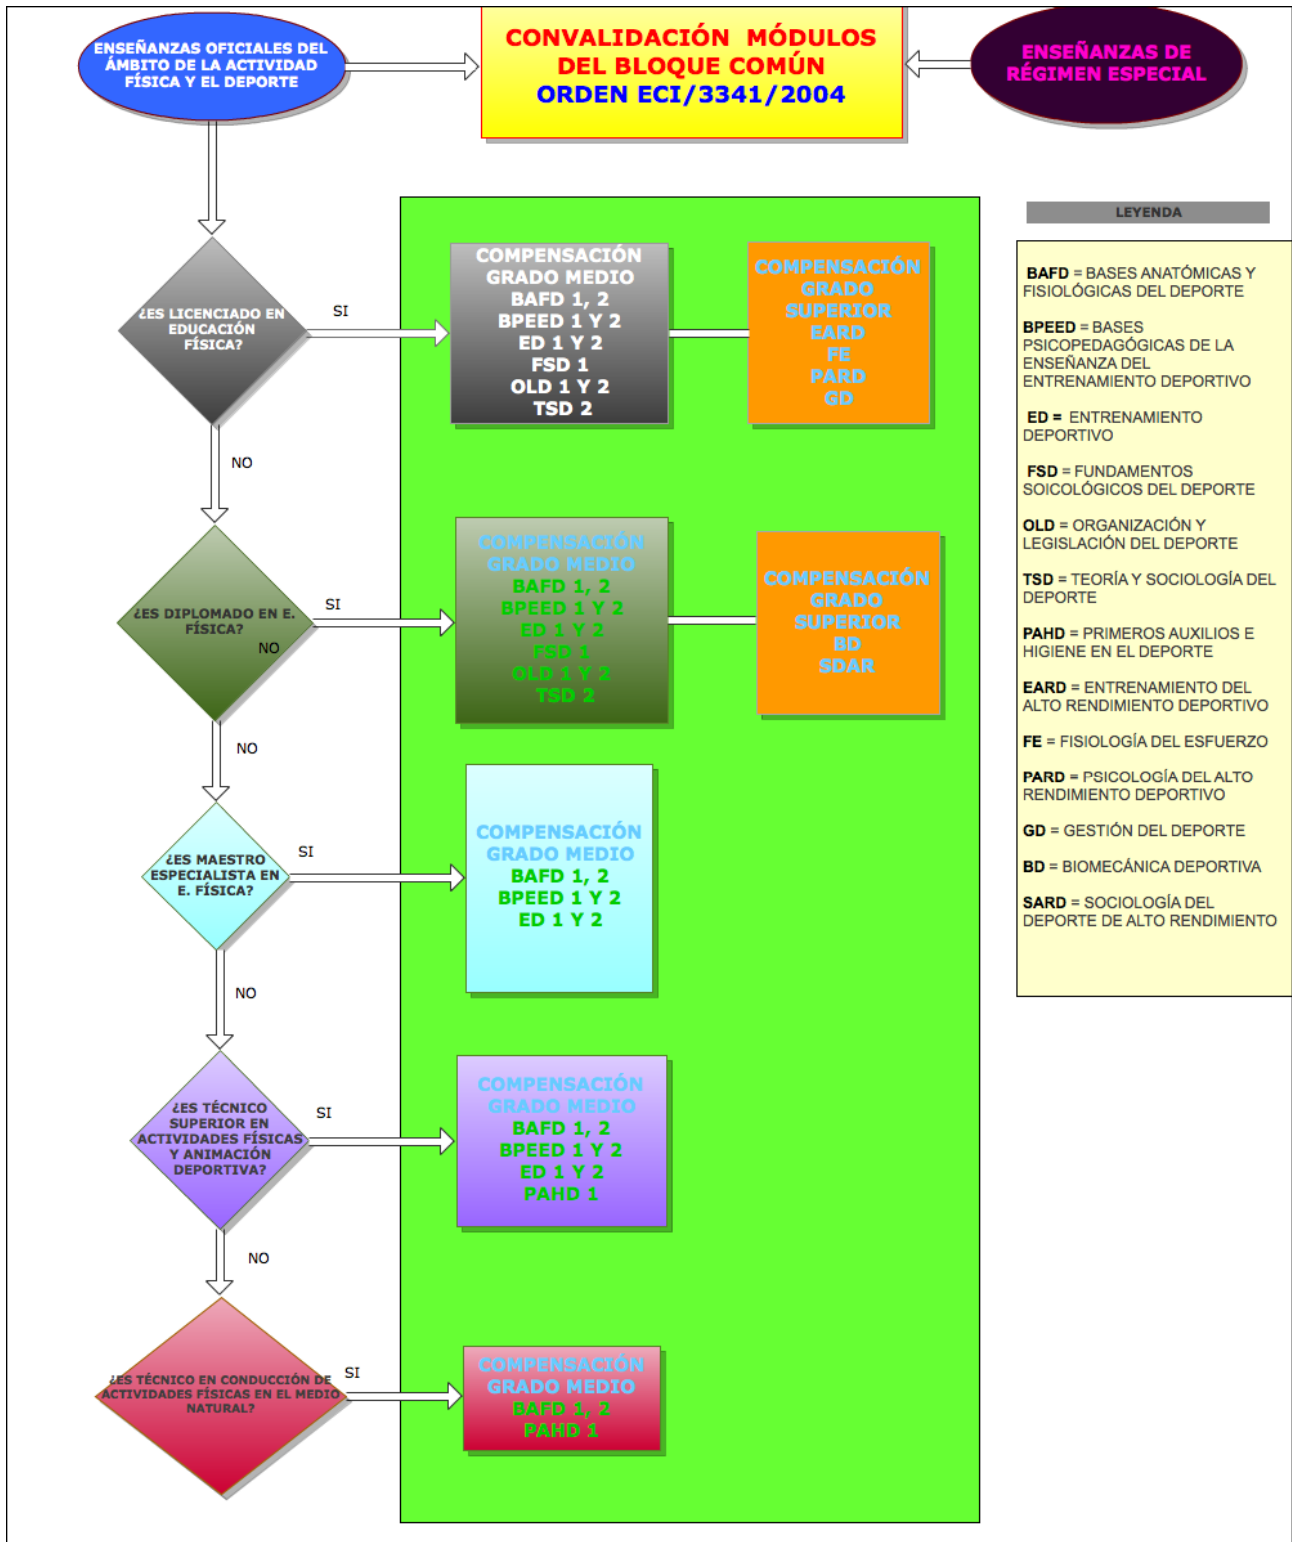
ENSEÑANZAS OFICIALES DEL ÁMBITO DE LA ACTIVIDAD FÍSICA Y EL DEPORTE

CONVALIDACIÓN MÓDULOS DEL BLOQUE COMÚN
ORDEN ECI/3341/2004

ENSEÑANZAS DE RÉGIMEN ESPECIAL

¿ES LICENCIADO EN EDUCACIÓN FÍSICA?

SI

COMPENSACIÓN GRADO MEDIO
BAFD 1, 2
BPEED 1 Y 2
ED 1 Y 2
FSD 1
OLD 1 Y 2
TSD 2

COMPENSACIÓN GRADO SUPERIOR
EARD
FE
PARD
GD

NO

¿ES DIPLOMADO EN E. FÍSICA?

SI

NO

COMPENSACIÓN GRADO MEDIO
BAFD 1, 2
BPEED 1 Y 2
ED 1 Y 2
FSD 1
OLD 1 Y 2
TSD 2

COMPENSACIÓN GRADO SUPERIOR
BD
SDAR

NO

¿ES MAESTRO ESPECIALISTA EN E. FÍSICA?

SI

COMPENSACIÓN GRADO MEDIO
BAFD 1, 2
BPEED 1 Y 2
ED 1 Y 2

NO

¿ES TÉCNICO SUPERIOR EN ACTIVIDADES FÍSICAS Y ANIMACIÓN DEPORTIVA?

SI

COMPENSACIÓN GRADO MEDIO
BAFD 1, 2
BPEED 1 Y 2
ED 1 Y 2
PAHD 1

NO

¿ES TÉCNICO EN CONDUCCIÓN DE ACTIVIDADES FÍSICAS EN EL MEDIO NATURAL?

SI

COMPENSACIÓN GRADO MEDIO
BAFD 1, 2
PAHD 1

LEYENDA

BAFD = BASES ANATÓMICAS Y FISIOLÓGICAS DEL DEPORTE

BPEED = BASES PSICOPEDAGÓGICAS DE LA ENSEÑANZA DEL ENTRENAMIENTO DEPORTIVO

ED = ENTRENAMIENTO DEPORTIVO

FSD = FUNDAMENTOS SOICOLÓGICOS DEL DEPORTE

OLD = ORGANIZACIÓN Y LEGISLACIÓN DEL DEPORTE

TSD = TEORÍA Y SOCIOLOGÍA DEL DEPORTE

PAHD = PRIMEROS AUXILIOS E HIGIENE EN EL DEPORTE

EARD = ENTRENAMIENTO DEL ALTO RENDIMIENTO DEPORTIVO

FE = FISIOLOGÍA DEL ESFUERZO

PARD = PSICOLOGÍA DEL ALTO RENDIMIENTO DEPORTIVO

GD = GESTIÓN DEL DEPORTE

BD = BIOMECÁNICA DEPORTIVA

SARD = SOCIOLOGÍA DEL DEPORTE DE ALTO RENDIMIENTO